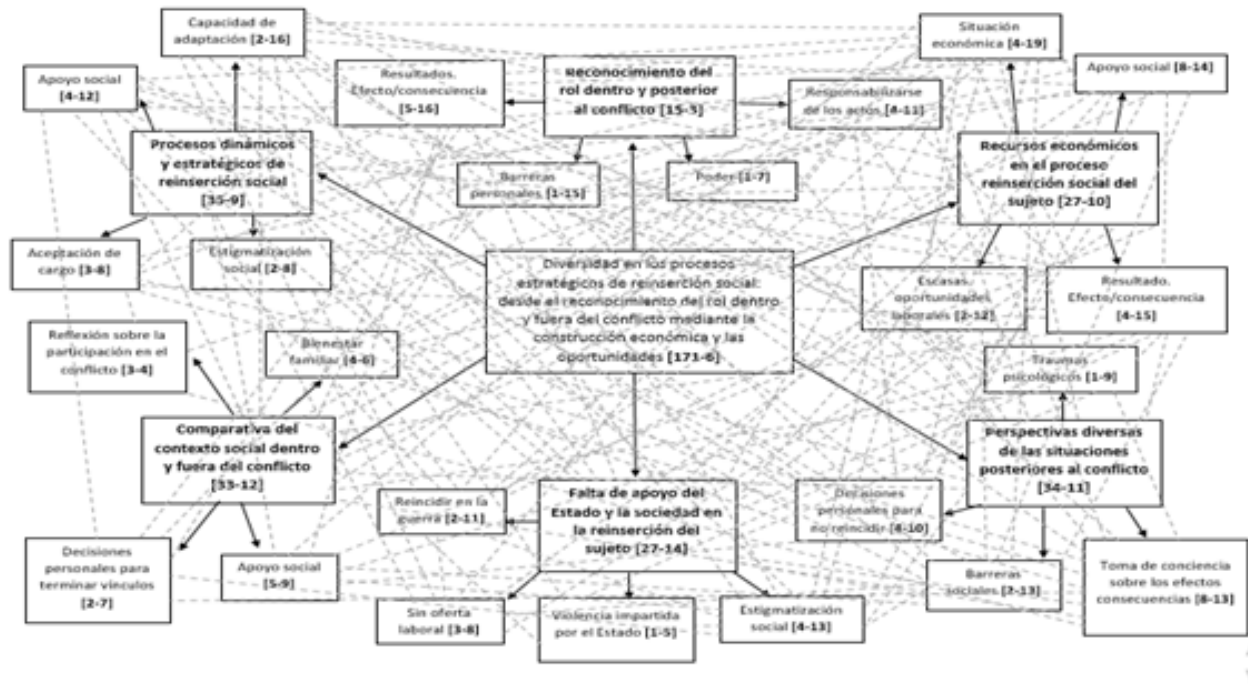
Capacidad de adaptación [2-16]

Apoyo social [4-12]

Resultados. Efecto/consecuencia [5-16]

Reconocimiento del rol dentro y posterior al conflicto [15-5]

Responsabilizarse de los actos [4-11]

Situación económica [4-19]

Apoyo social [8-14]

Procesos dinámicos y estratégicos de reinserción social [35-9]

Barreras personales [1-15]

Poder [1-7]

Recursos económicos en el proceso reinserción social del sujeto [27-10]

Aceptación de cargo [3-8]

Estigmatización social [2-8]

Diversidad en los procesos estratégicos de reinserción social: desde el reconocimiento del rol dentro y fuera del conflicto mediante la construcción económica y las oportunidades [171-6]

Escasas oportunidades laborales [2-12]

Resultado. Efecto/consecuencia [4-15]

Reflexión sobre la participación en el conflicto [3-4]

Bienestar familiar [4-6]

Traumas psicológicos [1-9]

Comparativa del contexto social dentro y fuera del conflicto [53-12]

Perspectivas diversas de las situaciones posteriores al conflicto [34-11]

Reincidir en la guerra [2-11]

Falta de apoyo del Estado y la sociedad en la reinserción del sujeto [27-14]

Decisiones personales para no reincidir [4-10]

Decisiones personales para terminar vínculos [2-7]

Apoyo social [5-9]

Barreras sociales [2-13]

Toma de conciencia sobre los efectos consecuencias [8-13]

Sin oferta laboral [3-8]

Violencia impartida por el Estado [1-5]

Estigmatización social [4-13]